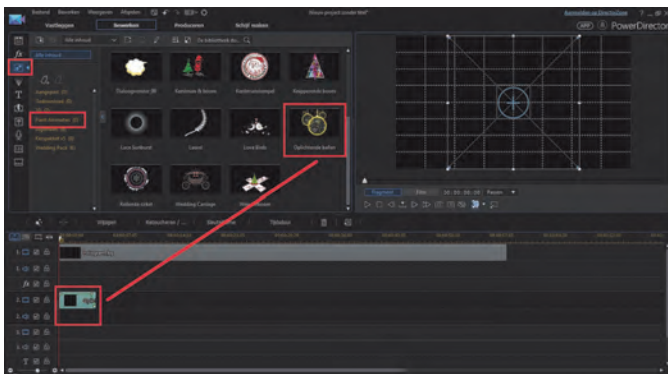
Bestand Bewerken Weergave Afspelen
Voorbeeld
Bewerken
Produceren
Schijf maken
Nieuw project (onder titel)*
Aanmelden op DirectorZone
APP
PowerDirector
Alle inhoud
Zo bibliotheek do...
Alle inhoud
Aangepast (1)
Downloaden (0)
Party Animaties (0)
Verjaardag (0)
Wedding Pack (6)
Dubogenoten (8)
Kerstboom & ikoon
Kerstbomen
Kleppende bomen
Love Sunburst
Loves
Love Birds
Opvlietende ballen
Rollende ringen
Wedding Carriage
Wedding Flower
Fragment
Film
Passen
Knippen
Keyframe
Titelbalk